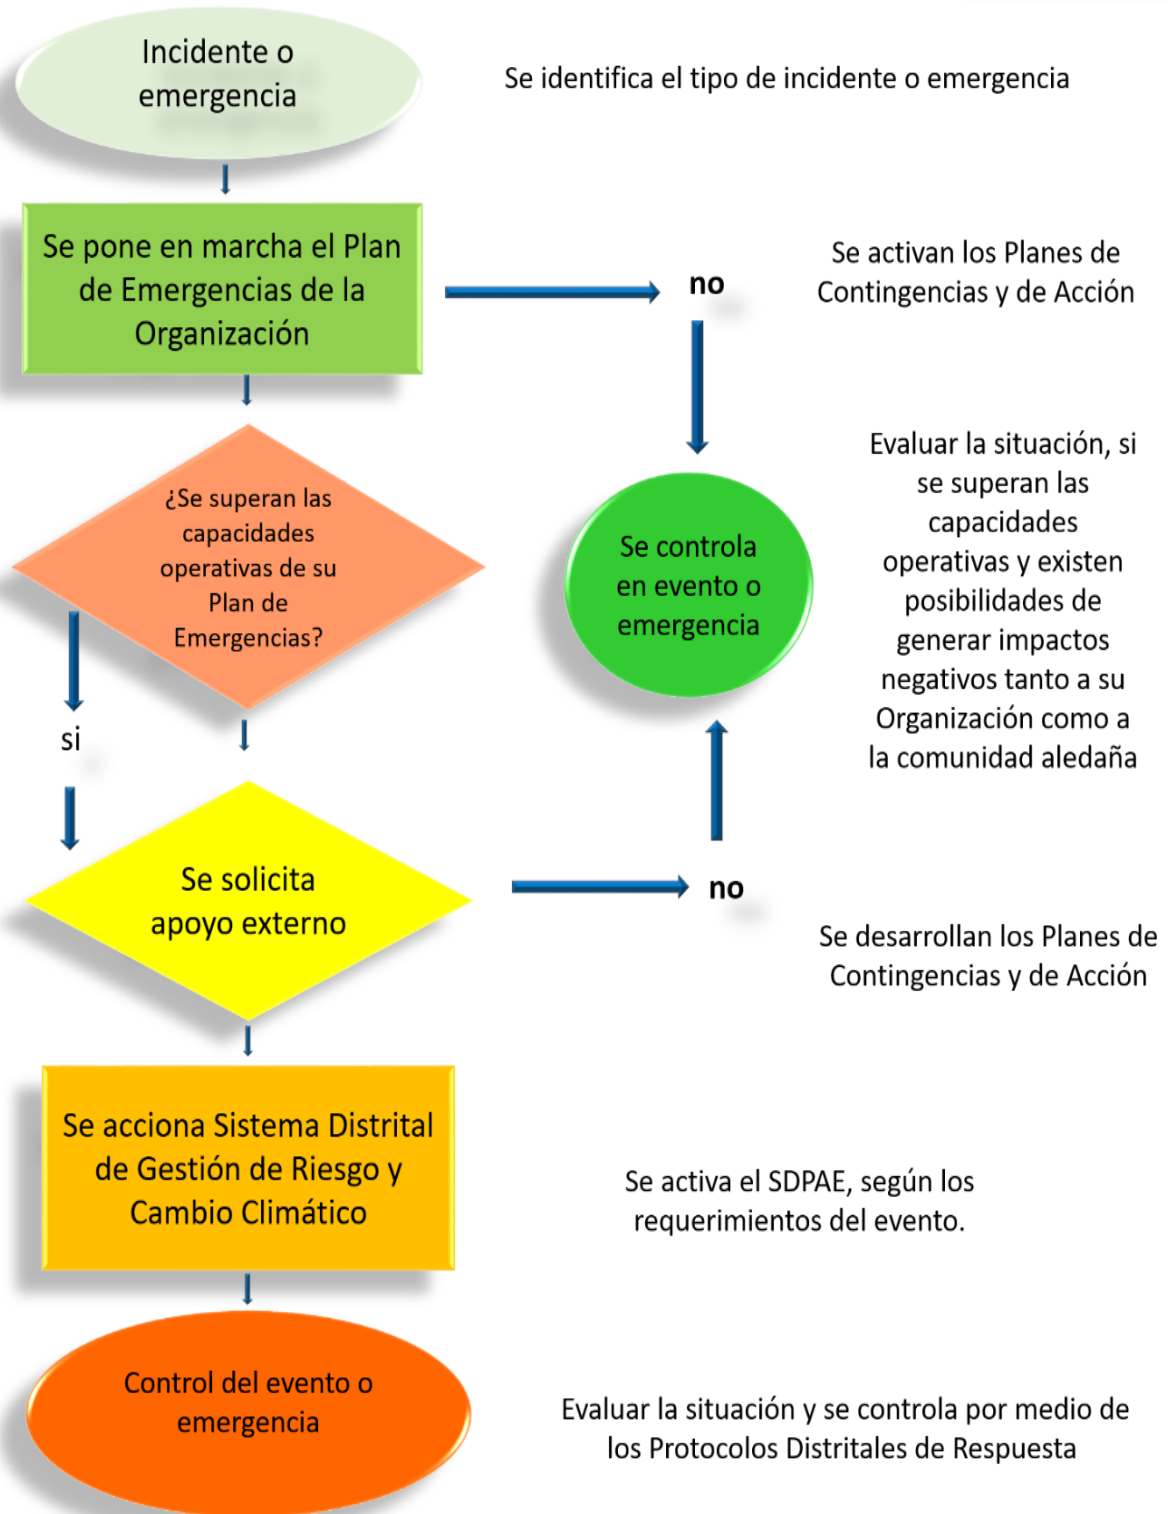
Incidente o emergencia

Se identifica el tipo de incidente o emergencia

Se pone en marcha el Plan de Emergencias de la Organización

no

Se activan los Planes de Contingencias y de Acción

¿Se superan las capacidades operativas de su Plan de Emergencias?

Se controla en evento o emergencia

Evaluar la situación, si se superan las capacidades operativas y existen posibilidades de generar impactos negativos tanto a su Organización como a la comunidad aledaña

si

Se solicita apoyo externo

no

Se desarrollan los Planes de Contingencias y de Acción

Se acciona Sistema Distrital de Gestión de Riesgo y Cambio Climático

Se activa el SDPAE, según los requerimientos del evento.

Control del evento o emergencia

Evaluar la situación y se controla por medio de los Protocolos Distritales de Respuesta